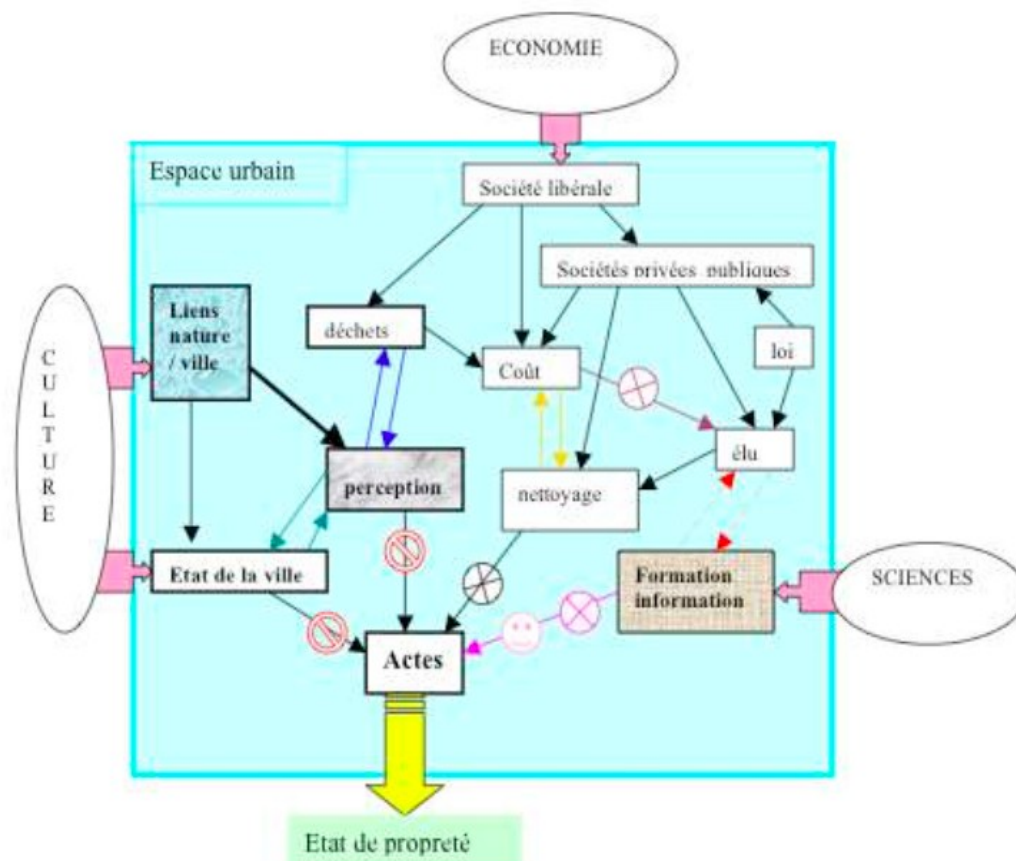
ECONOMIE

Espace urbain

Société libérale

Sociétés privées publiques

C U L T U R E

Liens nature / ville

déchets

Coût

loi

élu

perception

nettoyage

Etat de la ville

Formation information

SCIENCES

Actes

Etat de propreté